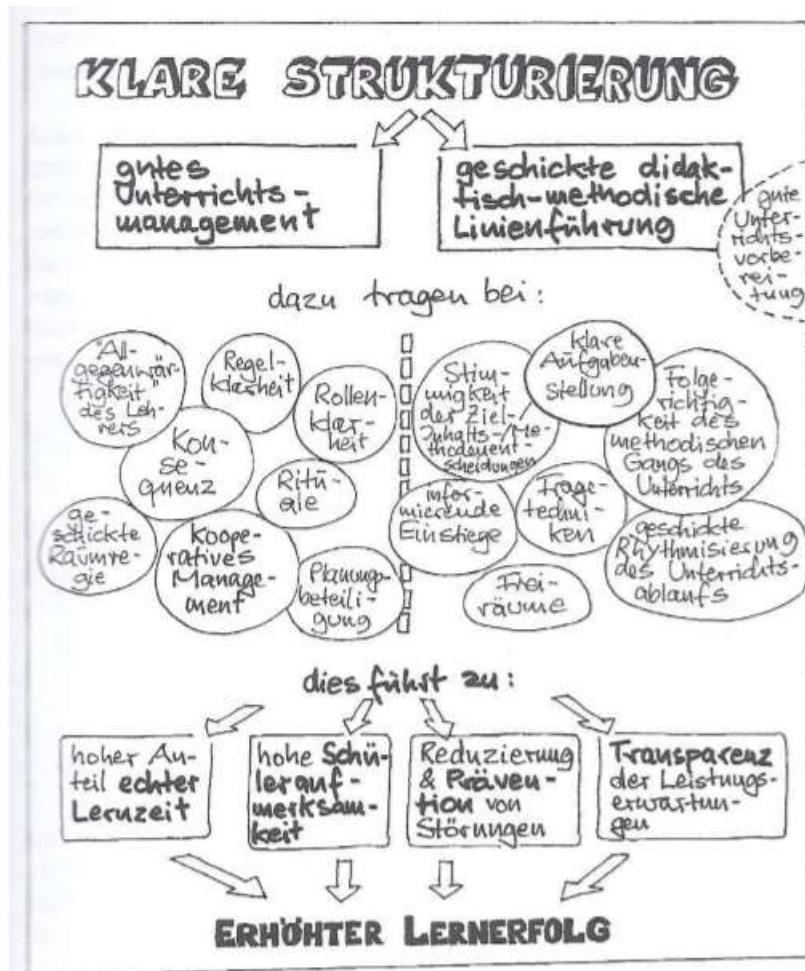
KLARE STRUKTURIERUNG

gutes Unterrichtsmanagement

geschickte didaktisch-methodische Linienführung

gute Unterrichtsvorbereitung

dazu tragen bei:

"Allgegenwärtigkeit" des Lehrers

Regelklarheit

Rollenklarheit

Konsequenz

Rituale

geschickte Raumregie

Kooperatives Management

Planungsbeteiligung

Stimmigkeit der Ziel-/Inhalts-/Methodenentscheidungen

klare Aufgabenstellung

Folgerichtigkeit des methodischen Gangs des Unterrichts

informierende Einstiege

Fragetechniken

geschickte Rhythmisierung des Unterrichtsablaufs

Freiräume

dies führt zu:

hoher Anteil echter Lernzeit

hohe Schüleraufmerksamkeit

Reduzierung & Prävention von Störungen

Transparenz der Leistungserwartungen

ERHÖHTER LERNERFOLG